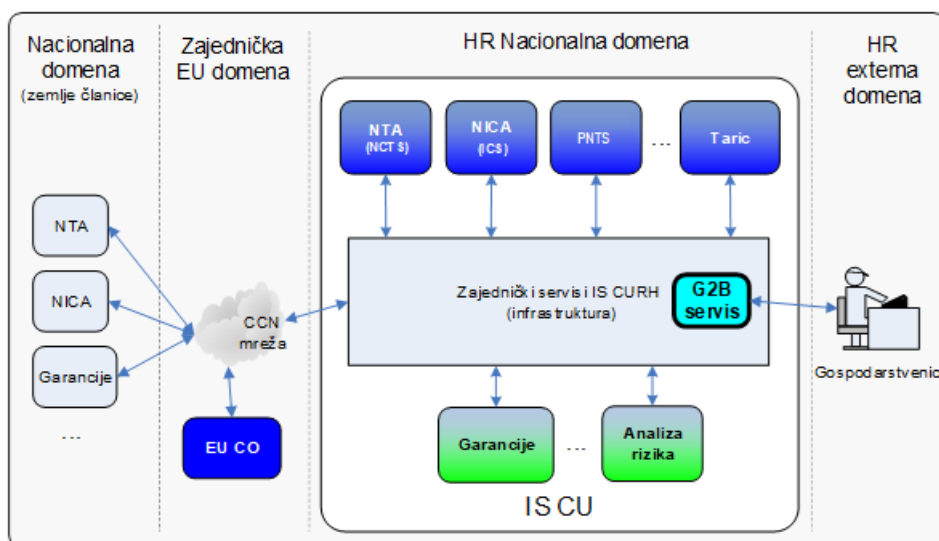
Nacionalna domena (zemlje članice)

Zajednička EU domena

HR Nacionalna domena

HR externa domena

NTA (NCTS)

NICA (ICS)

PNTS

...

Taric

NTA

NICA

Garancije

...

CCN mreža

EU CO

Zajednički servisi IS CURH (infrastruktura)

G2B servis

Gospodarstvenic

Garancije

...

Analiza rizika

IS CU